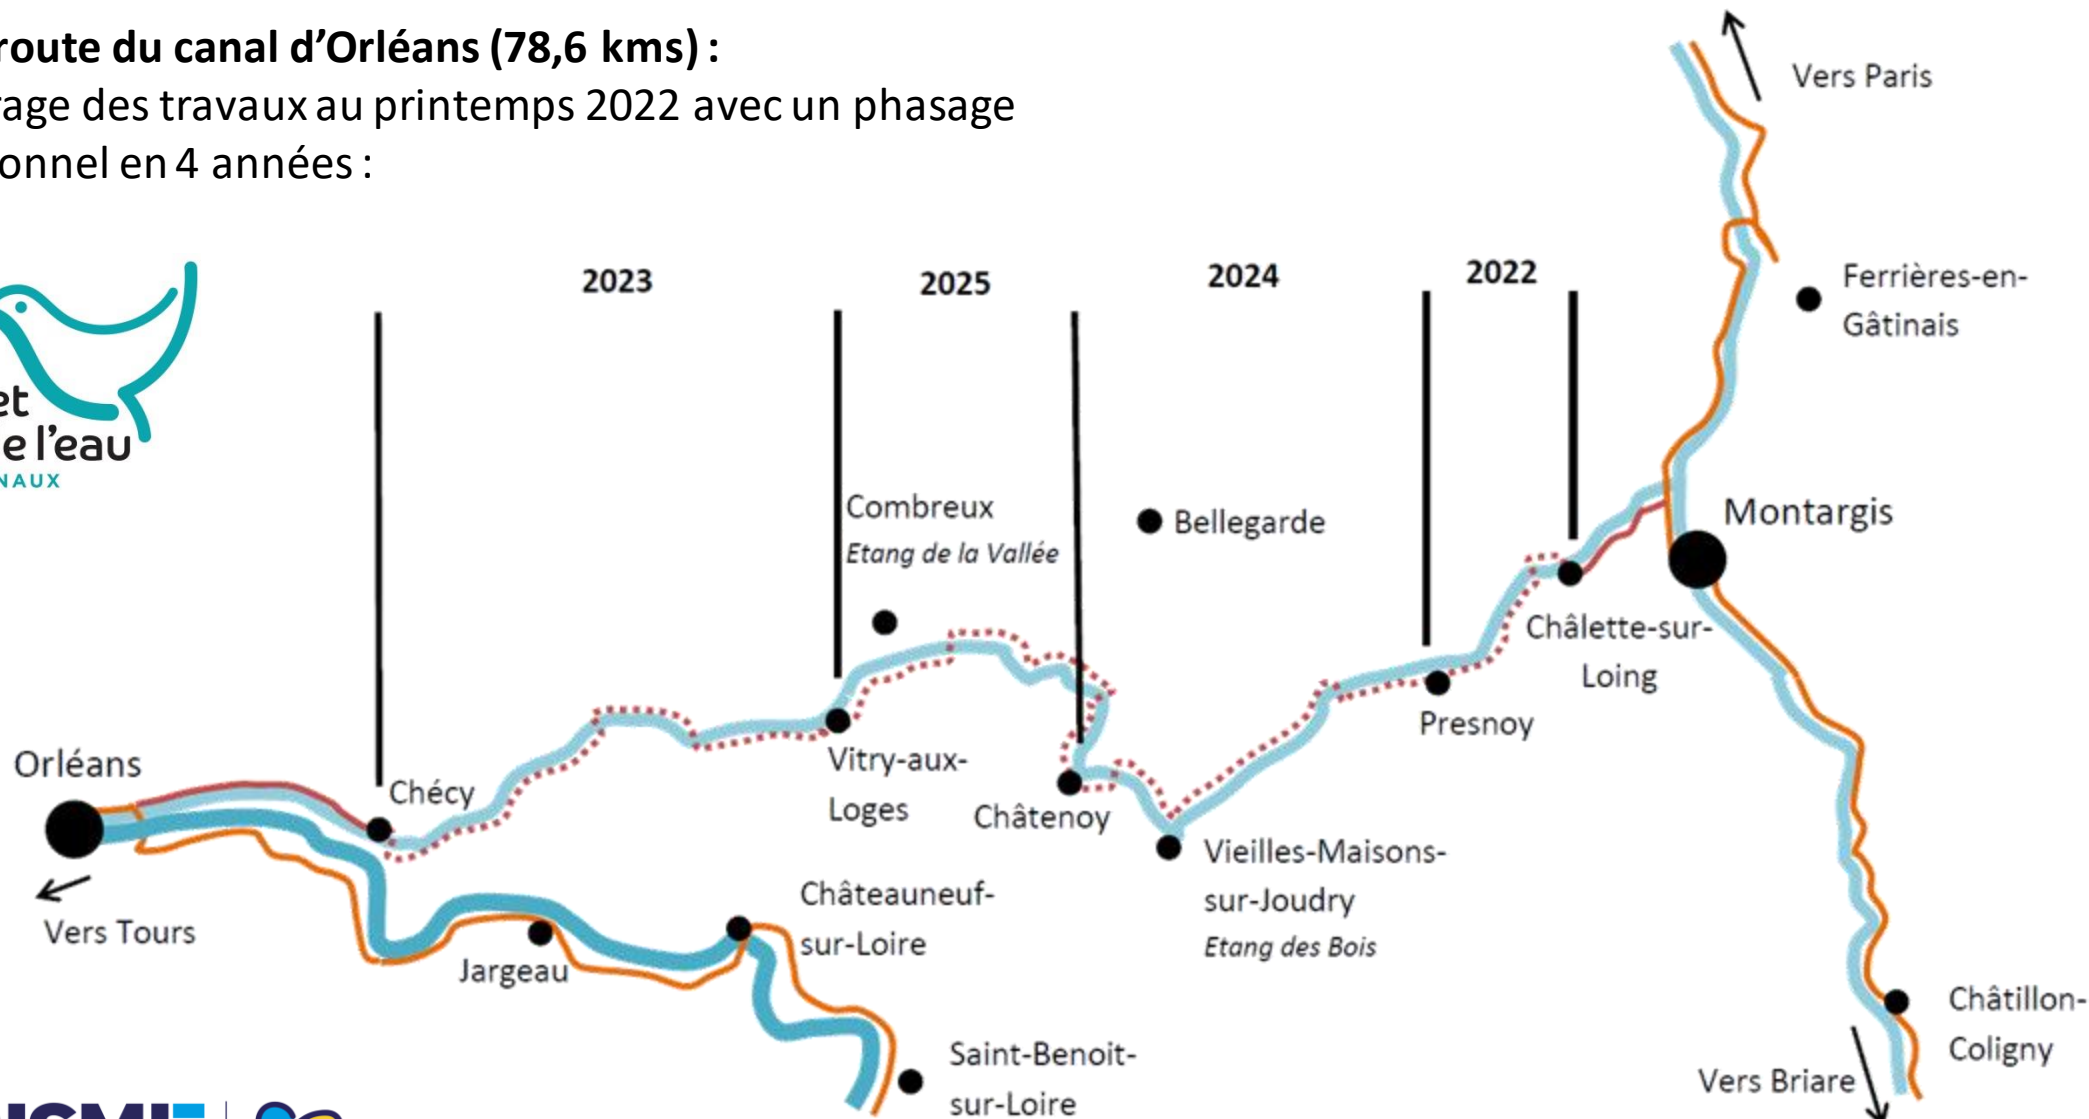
route du canal d'Orléans (78,6 kms) :
rage des travaux au printemps 2022 avec un phasage
onnel en 4 années :

et
e l'eau
NAUX

2023
2025
2024
2022

Vers Paris
Ferrières-en-Gâtinais
Montargis
Combreux
Etang de la Vallée
Bellegarde
Châlette-sur-Loing
Presnoy
Orléans
Chécy
Vitry-aux-Loges
Châtenoy
Vieilles-Maisons-sur-Joudry
Etang des Bois
Vers Tours
Jargeau
Châteauneuf-sur-Loire
Saint-Benoit-sur-Loire
Châtillon-Coligny
Vers Briare